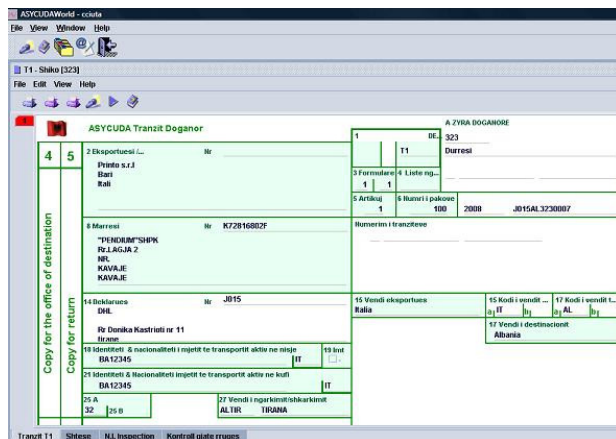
ASYCUDAWorld - cciuta
File View Window Help

T1 - Shiko [323]
File Edit View Help

ASYCUDA Tranzit Doganor

A ZYRA DOGANORE

1 DE 323
T1 Durresi

4 5

2 Eksportuesi /... Nr
Printo s.r.l
Bari
Itali

3 Formulare 4 Liste ng...
1 1

5 Artikuj 6 Numri i pakove
1 100 2008 J015AL3230007

8 Marresi Nr K72816802F
"PENDIUM"SHPK
Rr.LAGJA 2
NR.
KAVAJE
KAVAJE

Numerim i tranziteve

Copy for the office of destination

Copy for return

14 Deklarues Nr J015
DHL

Rr Donika Kastrioti nr 11
tirane

15 Vendi eksportues
Italia

15 Kodi i vendit ...
a IT b

17 Kodi i vendit t...
a AL b

17 Vendi i destinacionit
Albania

18 Identiteti & nacionaliteti i mjetit te transportit aktiv ne nisje
BA12345 IT

19 Imt

21 Identiteti & Nacionaliteti imjetit te transportit aktiv ne kufi
BA12345 IT

25 A
32 25 B

27 Vendi i ngarkimit/shkarkimit
ALTIR TIRANA

Tranzit T1 Shtese N.I. Inspection Kontroll gjate rruges